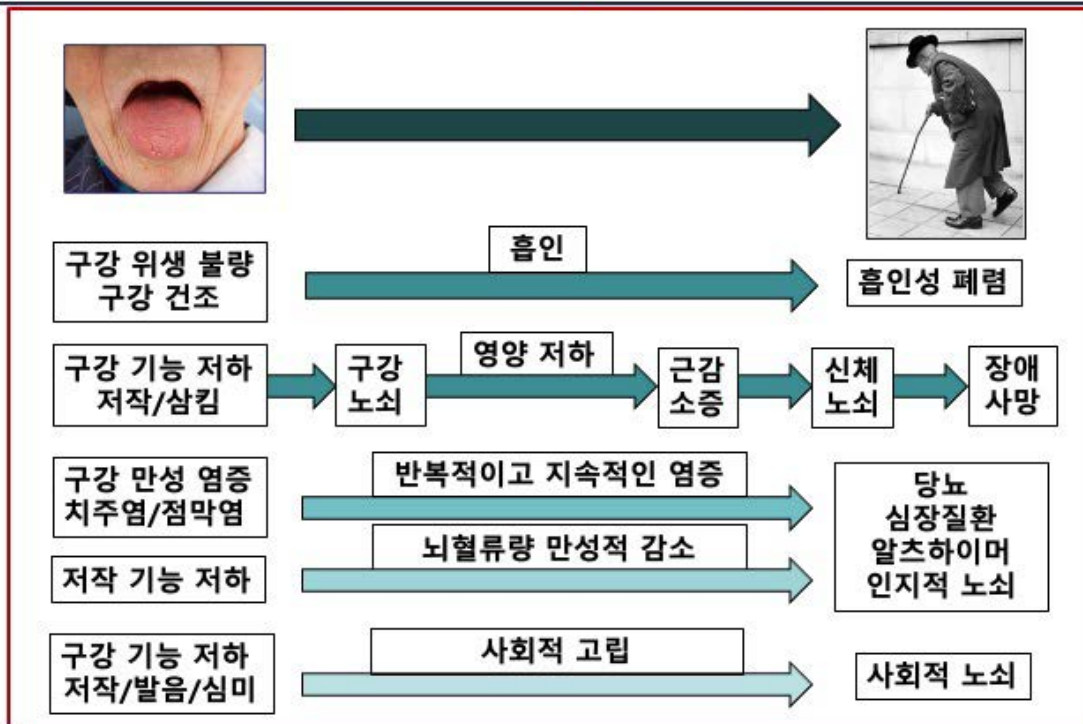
구강 위생 불량
구강 건조

흡인

흡인성 폐렴

구강 기능 저하
저작/삼킴

구강
노쇠

영양 저하

근감
소증

신체
노쇠

장애
사망

구강 만성 염증
치주염/점막염

반복적이고 지속적인 염증

저작 기능 저하

뇌혈류량 만성적 감소

당뇨
심장질환
알츠하이머
인지적 노쇠

구강 기능 저하
저작/발음/심미

사회적 고립

사회적 노쇠